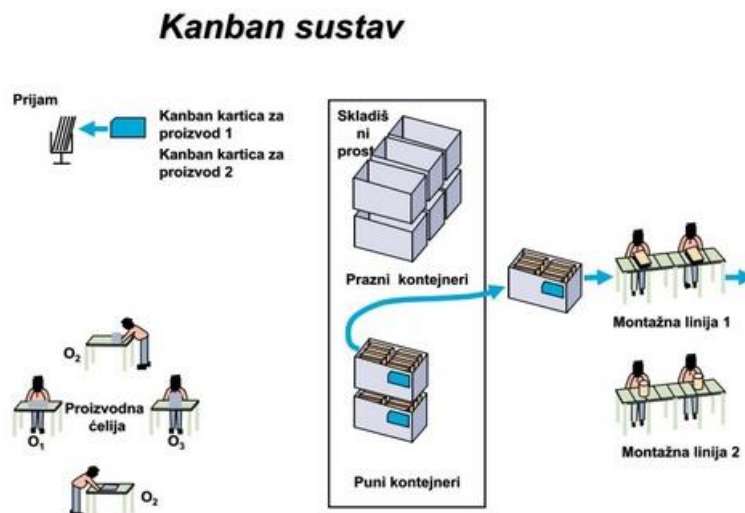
Kanban sustav

Prijam

Kanban kartica za proizvod 1

Kanban kartica za proizvod 2

Skladiš ni prost

Prazni kontejneri

Puni kontejneri

Montažna linija 1

Montažna linija 2

$O_2$

Proizvodna ćelija

$O_1$

$O_3$

$O_2$